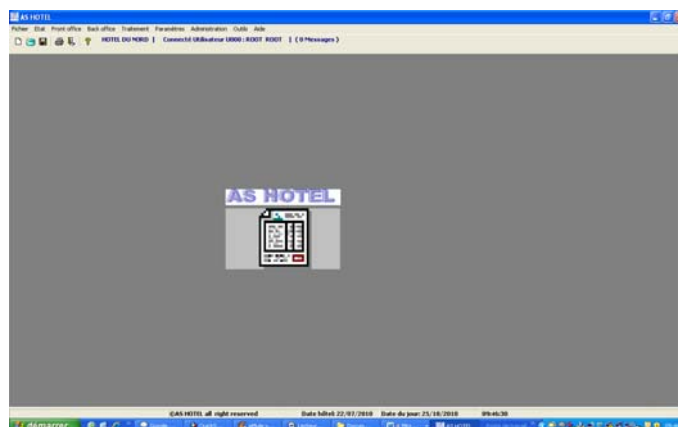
AS HOTEL

Fichier Etat Front office Back office Traitement Paramètres Administration Outils Aide

HOTEL DU NORD | Connecté Utilisateur U000 : ROOT ROOT | ( 0 Messages )

AS HOTEL

©AS HOTEL all right reserved Date hôtel: 22/07/2010 Date du jour: 25/10/2010 09:46:30

démarrer